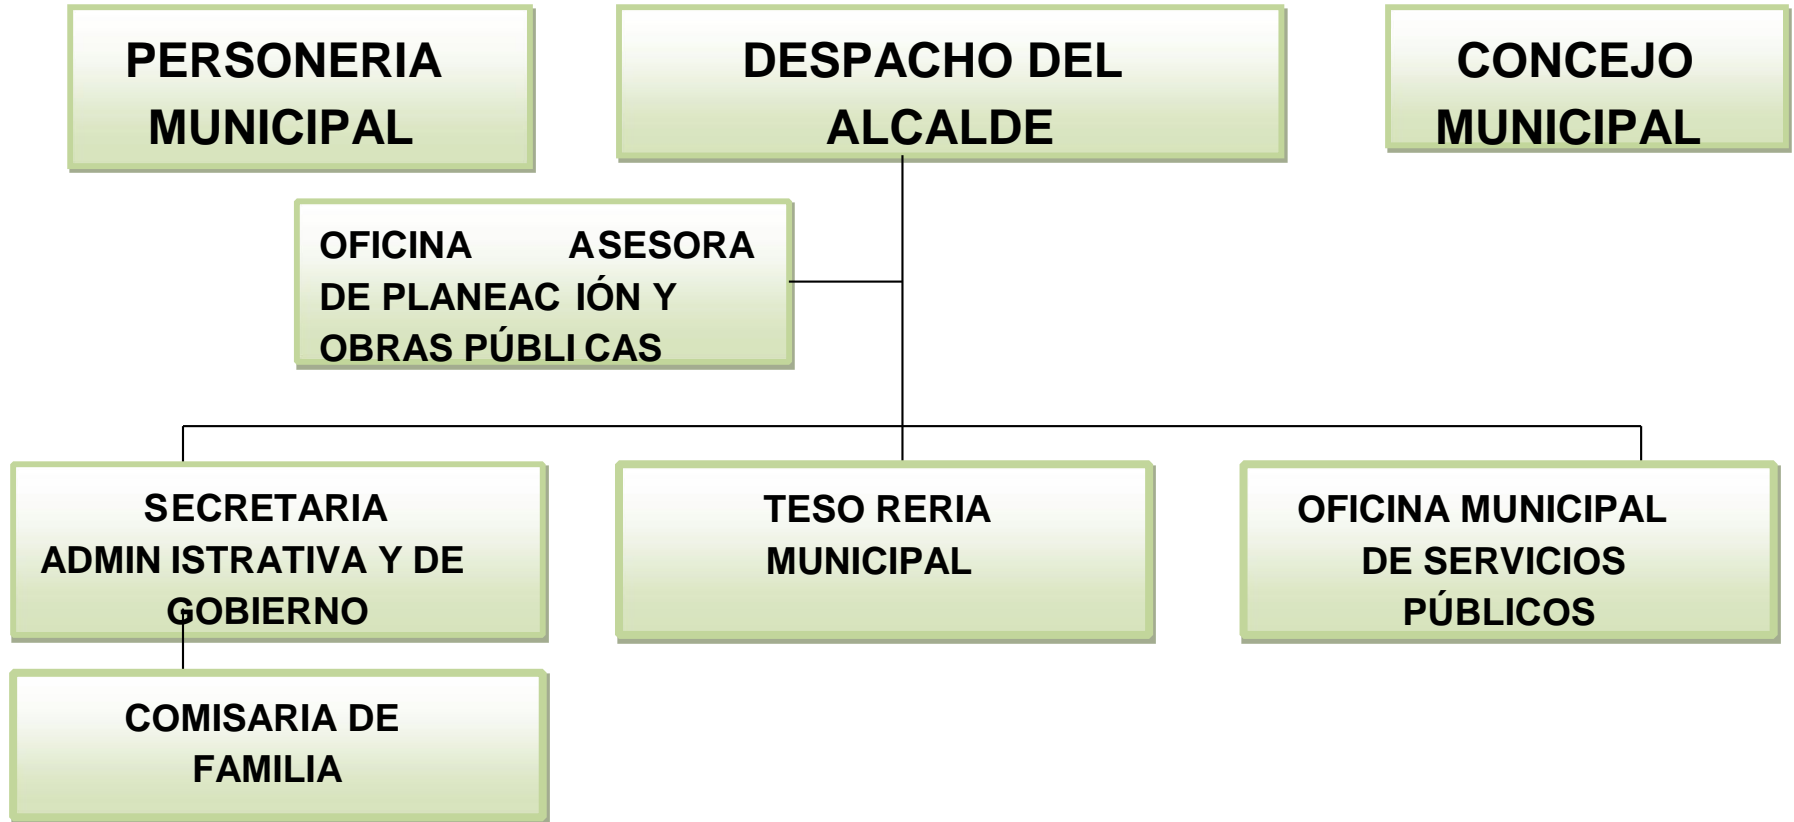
PERSONERIA MUNICIPAL

DESPACHO DEL ALCALDE

CONCEJO MUNICIPAL

OFICINA ASESORA DE PLANEAC IÓN Y OBRAS PÚBLI CAS

SECRETARIA ADMIN ISTRATIVA Y DE GOBIERNO

TESO RERIA MUNICIPAL

OFICINA MUNICIPAL DE SERVICIOS PÚBLICOS

COMISARIA DE FAMILIA